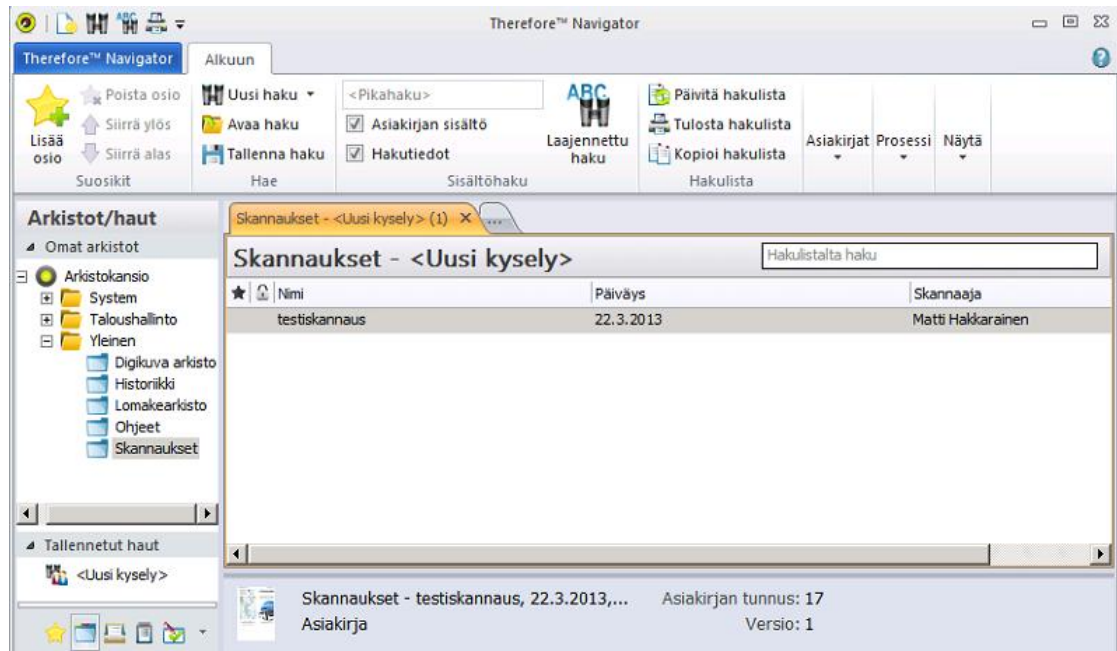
Therefore™ Navigator

Therefore™ Navigator
Alkuun

Lisää osio
Poista osio
Siirrä ylös
Siirrä alas
Suosikit

Uusi haku
Avaa haku
Tallenna haku
Hae

<Pikahaku>
Asiakirjan sisältö
Hakutiedot
Sisältöhaku

ABC
Laajennettu haku

Päivitä hakulista
Tulosta hakulista
Kopioi hakulista
Hakulista

Asiakirjat
Prosessi
Näytä

Arkistot/haut
Omat arkistot
Arkistokansio
System
Taloushallinto
Yleinen
Digikuva arkisto
Historiikki
Lomakearkisto
Ohjeet
Skannaukset

Tallennetut haut
<Uusi kysely>

Skannaukset - <Uusi kysely> (1)
...

Skannaukset - <Uusi kysely>
Hakulistalta haku

| Nimi | Päiväys | Skannaaja |
|---|---|---|
| testiskannaus | 22.3.2013 | Matti Hakkarainen |

Skannaukset - testiskannaus, 22.3.2013,...
Asiakirja
Asiakirjan tunnus: 17
Versio: 1